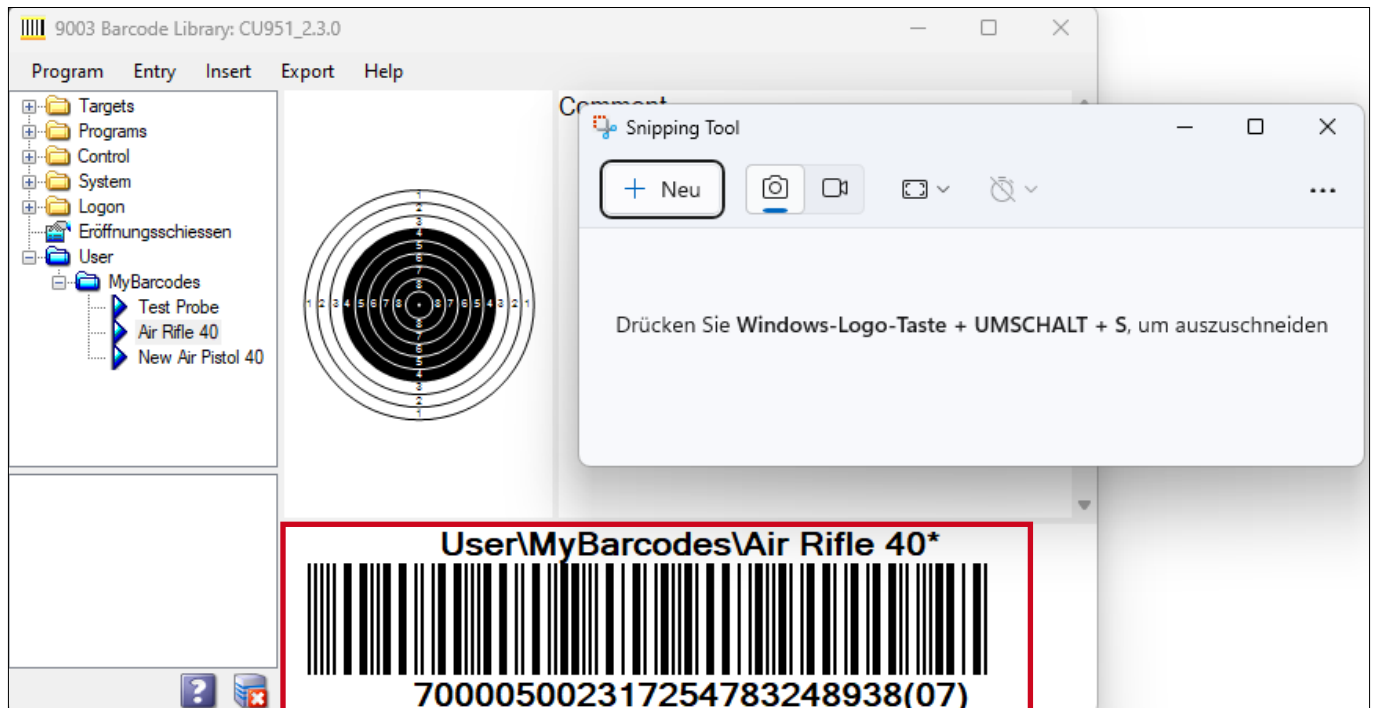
9003 Barcode Library: CU951_2.3.0

Program Entry Insert Export Help

Targets
Programs
Control
System
Logon
Eröffnungsschiessen
User
MyBarcodes
Test Probe
Air Rifle 40
New Air Pistol 40

Comment

1 2 3 4 5 6 7 8 8 7 6 5 4 3 2 1

Snipping Tool

Neu

Drücken Sie **Windows-Logo-Taste + UMSCHALT + S**, um auszuschneiden

User\MyBarcodes\Air Rifle 40*

70000500231725478324893​8(07)